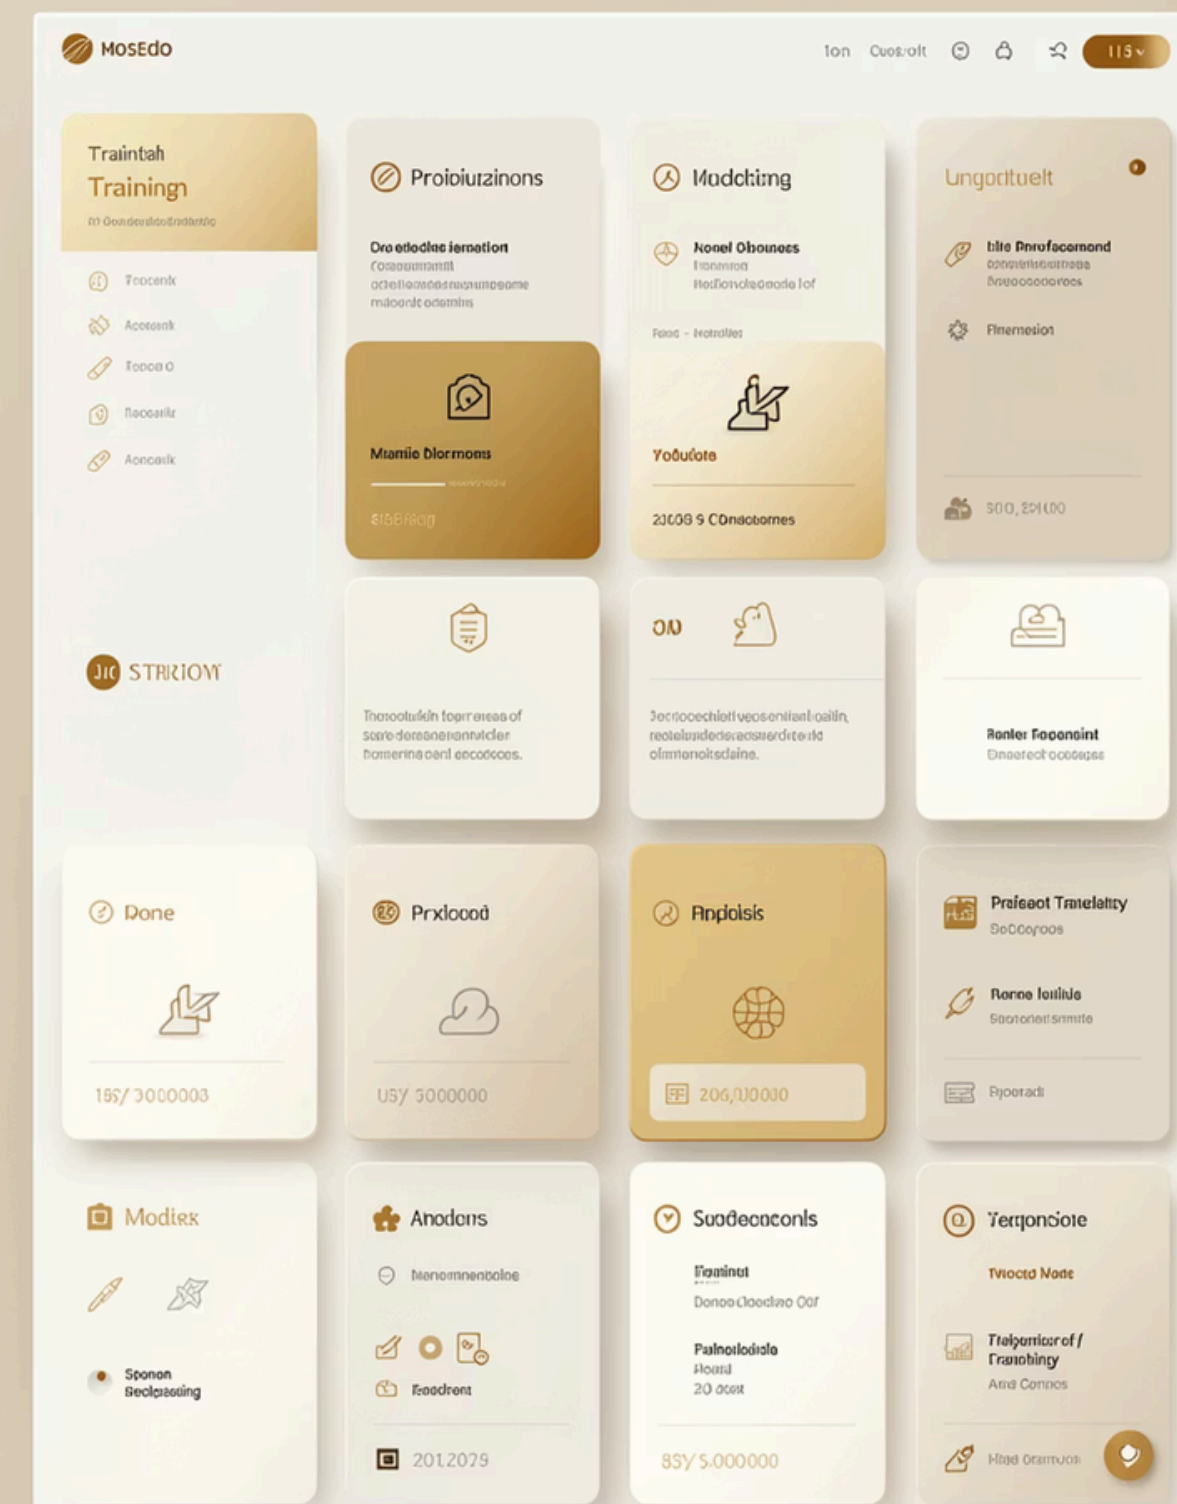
MOSEDO

Ton Cuos/olt 115

Traintah
Training
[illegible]

Tocenk
Accoank
Toooo O
Rocearlr
Aoncark

Proipiutzinons

Oro etiodlue iemation
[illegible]

Mamie Dlormoms
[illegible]

Modcting

Nonel Oboneos
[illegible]

Faod - Notdites

Yoducte

20008 S COnacbornes

Ungortuelt

blie Pnrofacornond
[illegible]

Flnemesion

500, 20100

STRIOM

Tnosootukin toprreaeaof soredorenoenrrvicler tonnerinsoenl ecocoocs.

ON

Jectocechiotlveosenitanloailin, reotaloildederaesmerdtratd oimnenoltsdaine.

Ronler Foponnint
Dnaerecl oooseps

Done

155/ 3000003

Prxlooad

US/ 5000000

Rndoisis

206,00000

Praieeot Trnelatty
SoCoroos

Ronne lotilide
Sooroneri snmite

Rjoeradt

Modiex

Sponon
Beclgeesing

Anodons

Nenonmnenoloe

Reodrent

201.2029

Suodeoconls

Foaninut
Donoo Cloeclino Oof

Pulnorlodiolo
Roonl
20 ocet

85/ 5.000000

Terqoniore

Twocto Noge

Trelpornicor of /
Franobiny
Ana Conoos

Haod Onmuon